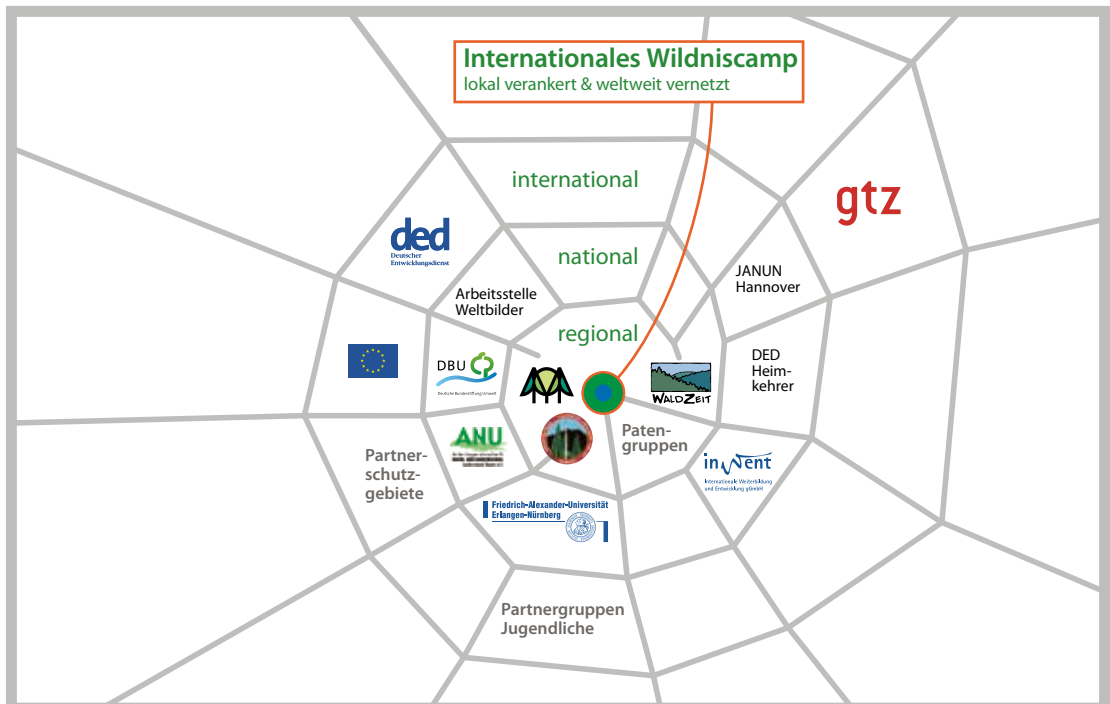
Internationales Wildniscamp
lokal verankert & weltweit vernetzt

international

gtz

ded
Deutscher Entwicklungsdienst

national

JANUN Hannover

Arbeitsstelle Weltbilder

regional

DED Heimkehrer

DBU
Deutsche Bundesstiftung Umwelt

WALDZEIT

Partnerschutzgebiete

ANU

Patengruppen

inWent
Internationale Weiterbildung und Entwicklung gGmbH

Friedrich-Alexander-Universität Erlangen-Nürnberg

Partnergruppen Jugendliche